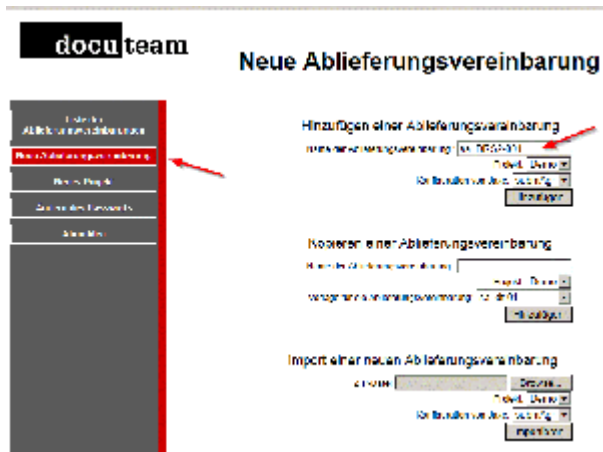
docuteam

Neue Ablieferungsvereinbarung

Liste der Ablieferungsvereinbarungen

Neue Ablieferungsvereinbarung

Neues Projekt

Ändern des Passworts

Abmelden

Hinzufügen einer Ablieferungsvereinbarung

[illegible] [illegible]

Projekt: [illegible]

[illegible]

Hinzufügen

Kopieren einer Ablieferungsvereinbarung

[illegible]

Projekt: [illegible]

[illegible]

Hinzufügen

Import einer neuen Ablieferungsvereinbarung

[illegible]

Durchsu...

Projekt: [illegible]

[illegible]

Importieren